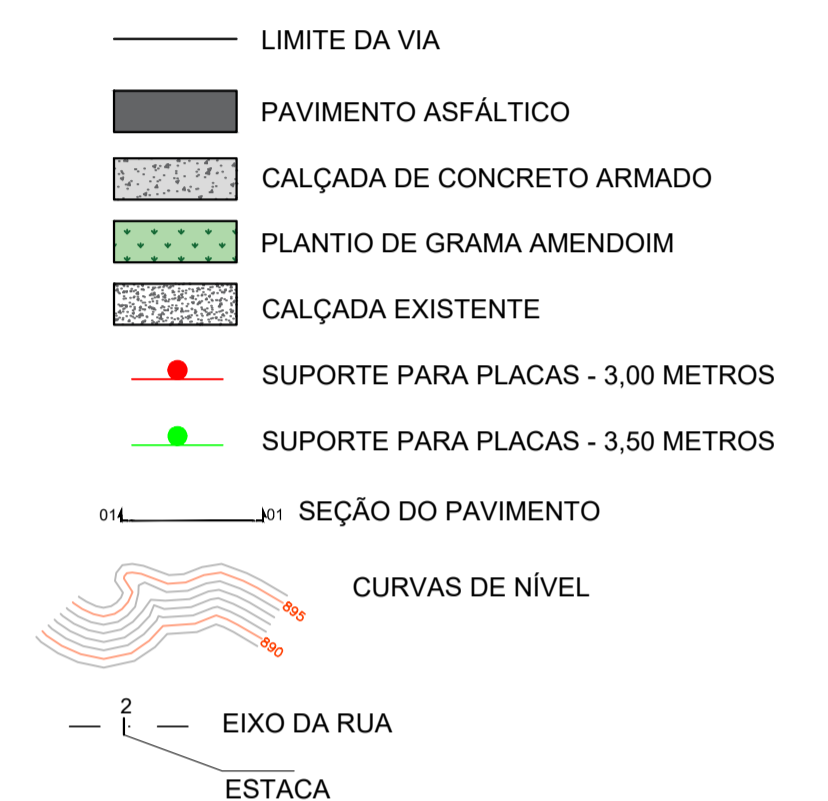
LIMITE DA VIA

PAVIMENTO ASFÁLTICO

CALÇADA DE CONCRETO ARMADO

PLANTIO DE GRAMA AMENDOIM

CALÇADA EXISTENTE

SUPORTE PARA PLACAS - 3,00 METROS

SUPORTE PARA PLACAS - 3,50 METROS

01 01 SEÇÃO DO PAVIMENTO

895
890
CURVAS DE NÍVEL

2
EIXO DA RUA

ESTACA